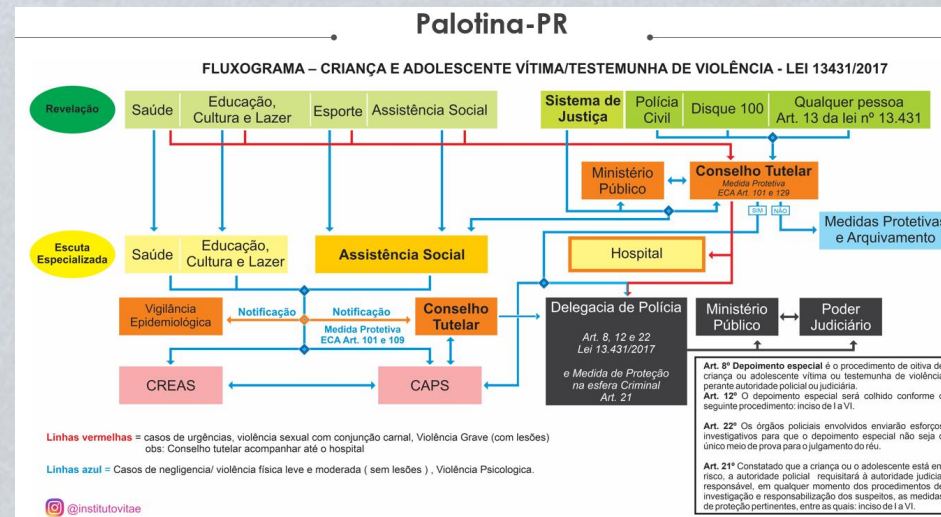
Palotina-PR

FLUXOGRAMA – CRIANÇA E ADOLESCENTE VÍTIMA/TESTEMUNHA DE VIOLÊNCIA - LEI 13431/2017

Revelação

Saúde

Educação, Cultura e Lazer

Esporte

Assistência Social

Sistema de Justiça

Polícia Civil

Disque 100

Qualquer pessoa Art. 13 da lei nº 13.431

Ministério Público

Conselho Tutelar
Medida Protetiva
ECA Art. 101 e 129

SIM

NÃO

Medidas Protetivas e Arquivamento

Escuta Especializada

Saúde

Educação, Cultura e Lazer

Assistência Social

Hospital

Vigilância Epidemiológica

Notificação

Notificação

Medida Protetiva
ECA Art. 101 e 109

Conselho Tutelar

Delegacia de Polícia

Art. 8, 12 e 22
Lei 13.431/2017

e Medida de Proteção na esfera Criminal
Art. 21

Ministério Público

Poder Judiciário

CREAS

CAPS

Art. 8º Depoimento especial é o procedimento de oitiva de criança ou adolescente vítima ou testemunha de violência perante autoridade policial ou judiciária.
Art. 12º O depoimento especial será colhido conforme o seguinte procedimento: inciso de I a VI.

Art. 22º Os órgãos policiais envolvidos enviarão esforços investigativos para que o depoimento especial não seja o único meio de prova para o julgamento do réu.

Art. 21º Constatado que a criança ou o adolescente está em risco, a autoridade policial requisitará à autoridade judicial responsável, em qualquer momento dos procedimentos de investigação e responsabilização dos suspeitos, as medidas de proteção pertinentes, entre as quais: inciso de I a VI.

Linhas vermelhas = casos de urgências, violência sexual com conjunção carnal, Violência Grave (com lesões)
obs: Conselho tutelar acompanhar até o hospital

Linhas azul = Casos de negligencia/ violência física leve e moderada ( sem lesões ) , Violência Psicologica.

@institutovitae